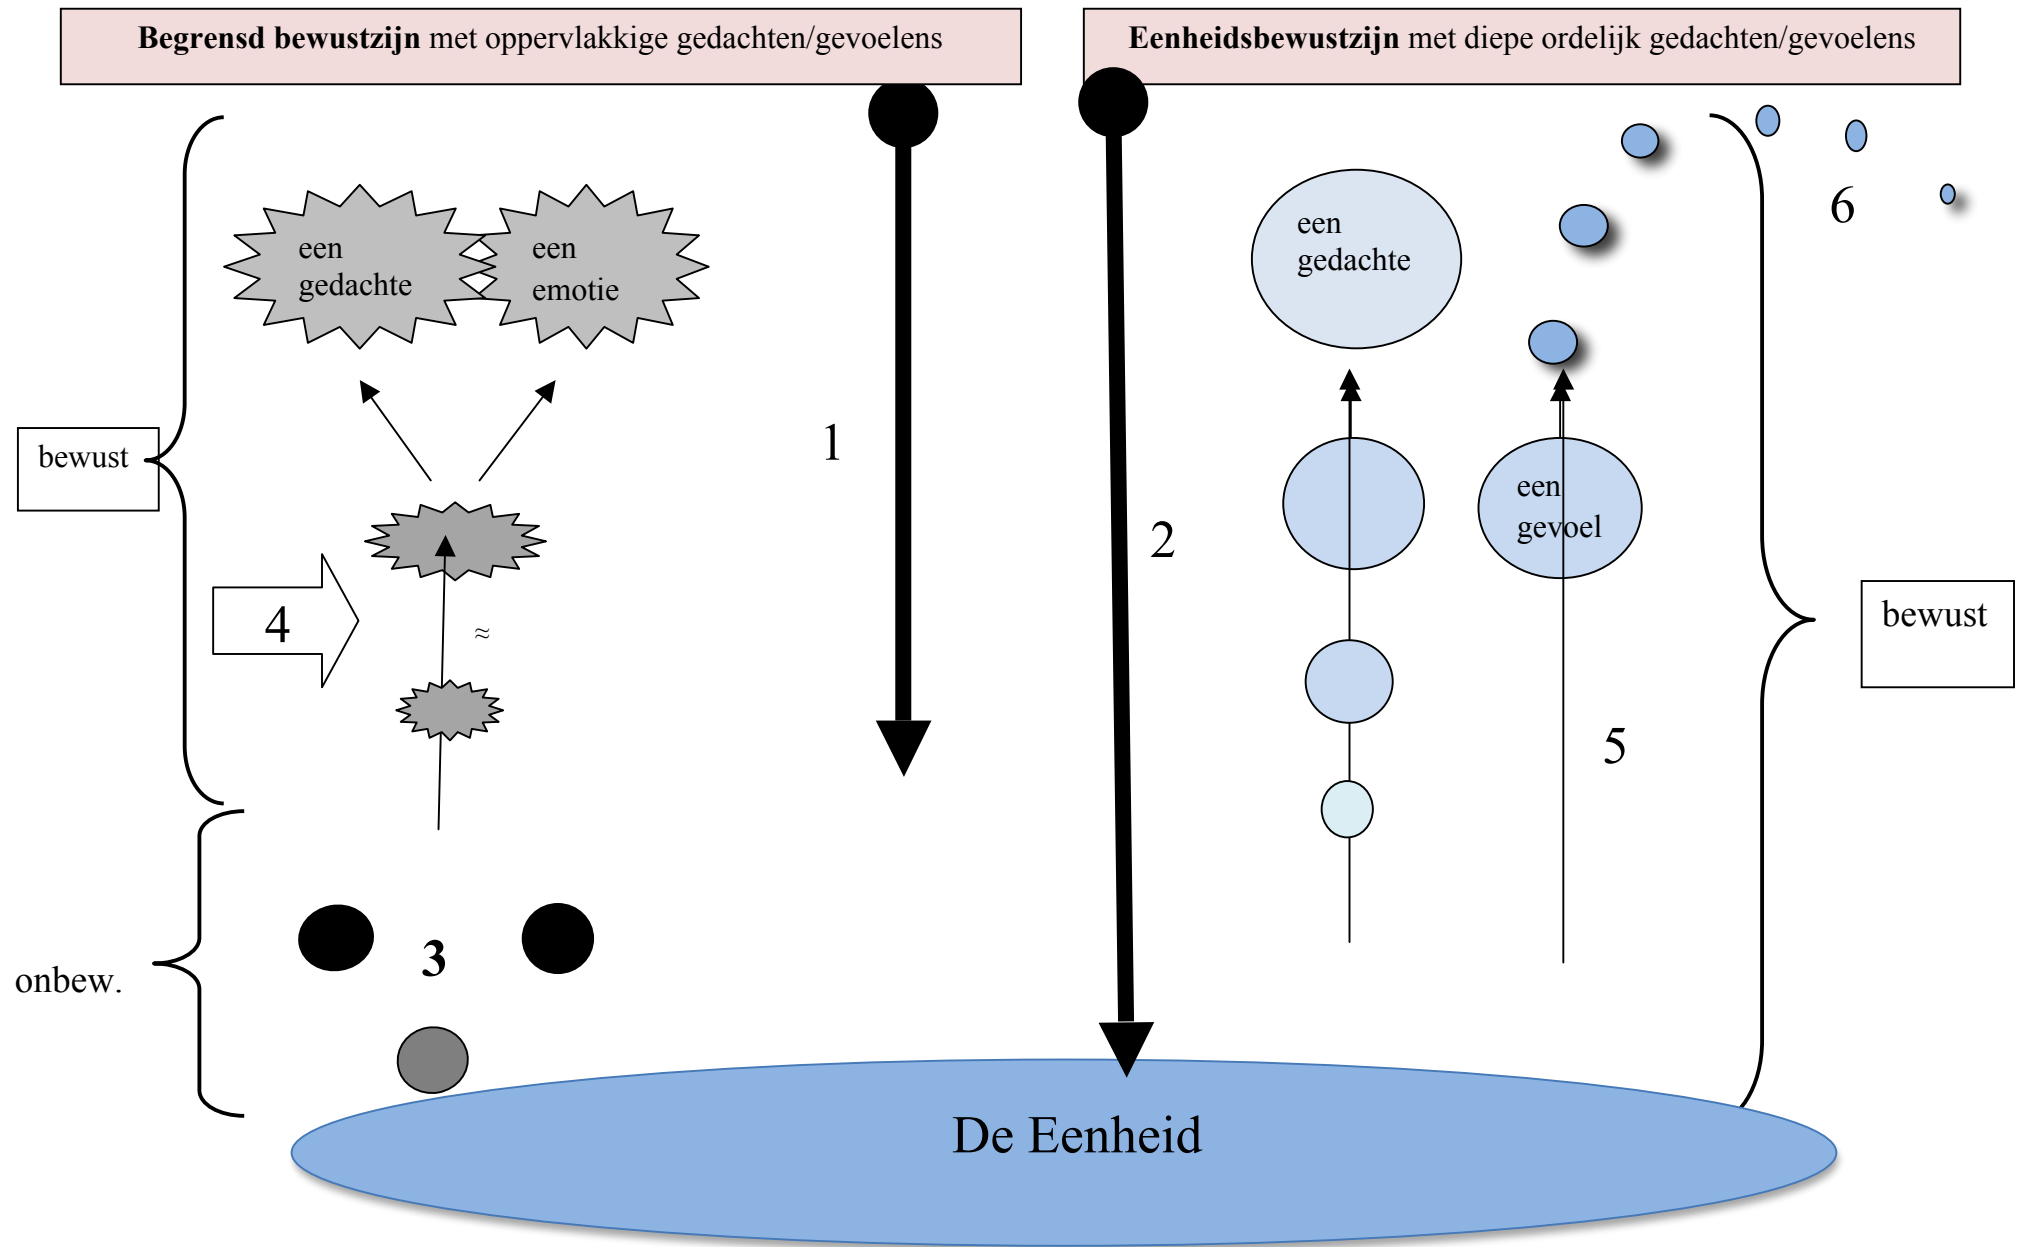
**Begrensd bewustzijn** met oppervlakkige gedachten/gevoelens

**Eenheidsbewustzijn** met diepe ordelijk gedachten/gevoelens

een gedachte

een emotie

bewust

1

4

≈

onbew.

3

2

een gedachte

een gevoel

6

bewust

5

De Eenheid